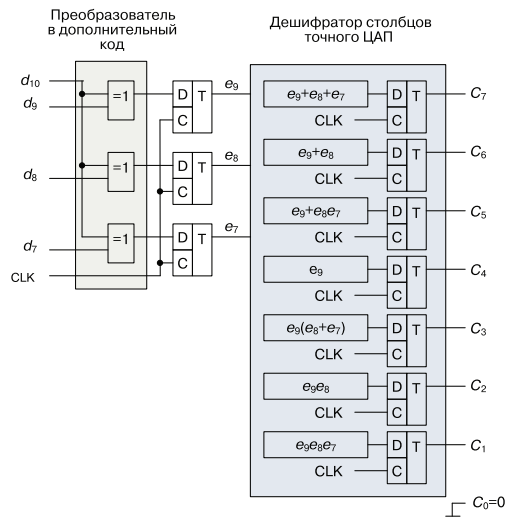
Преобразователь в дополнительный код

Дешифратор столбцов точного ЦАП

$d_{10}$

$d_9$

$d_8$

$d_7$

CLK

=1

=1

=1

D T

C

D T

C

D T

C

$e_9$

$e_8$

$e_7$

$e_9+e_8+e_7$ D T C CLK $C_7$

$e_9+e_8$ D T C CLK $C_6$

$e_9+e_8e_7$ D T C CLK $C_5$

$e_9$ D T C CLK $C_4$

$e_9(e_8+e_7)$ D T C CLK $C_3$

$e_9e_8$ D T C CLK $C_2$

$e_9e_8e_7$ D T C CLK $C_1$

$C_0=0$